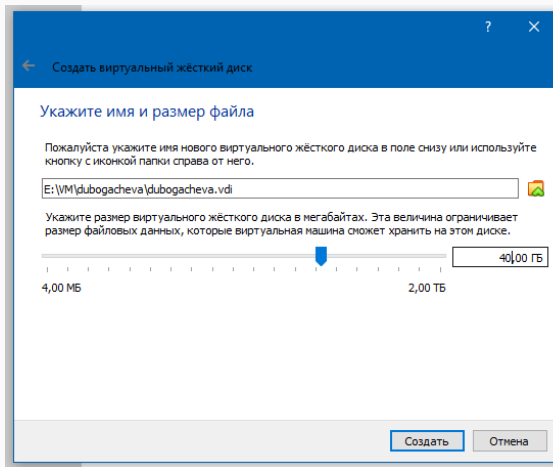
?
×
←
Создать виртуальный жёсткий диск

Укажите имя и размер файла

Пожалуйста укажите имя нового виртуального жёсткого диска в поле снизу или используйте кнопку с иконкой папки справа от него.

E:\VM\dubogacheva\dubogacheva.vdi

Укажите размер виртуального жёсткого диска в мегабайтах. Эта величина ограничивает размер файловых данных, которые виртуальная машина сможет хранить на этом диске.

40,00 ГБ

4,00 МБ
2,00 ТБ

Создать
Отмена